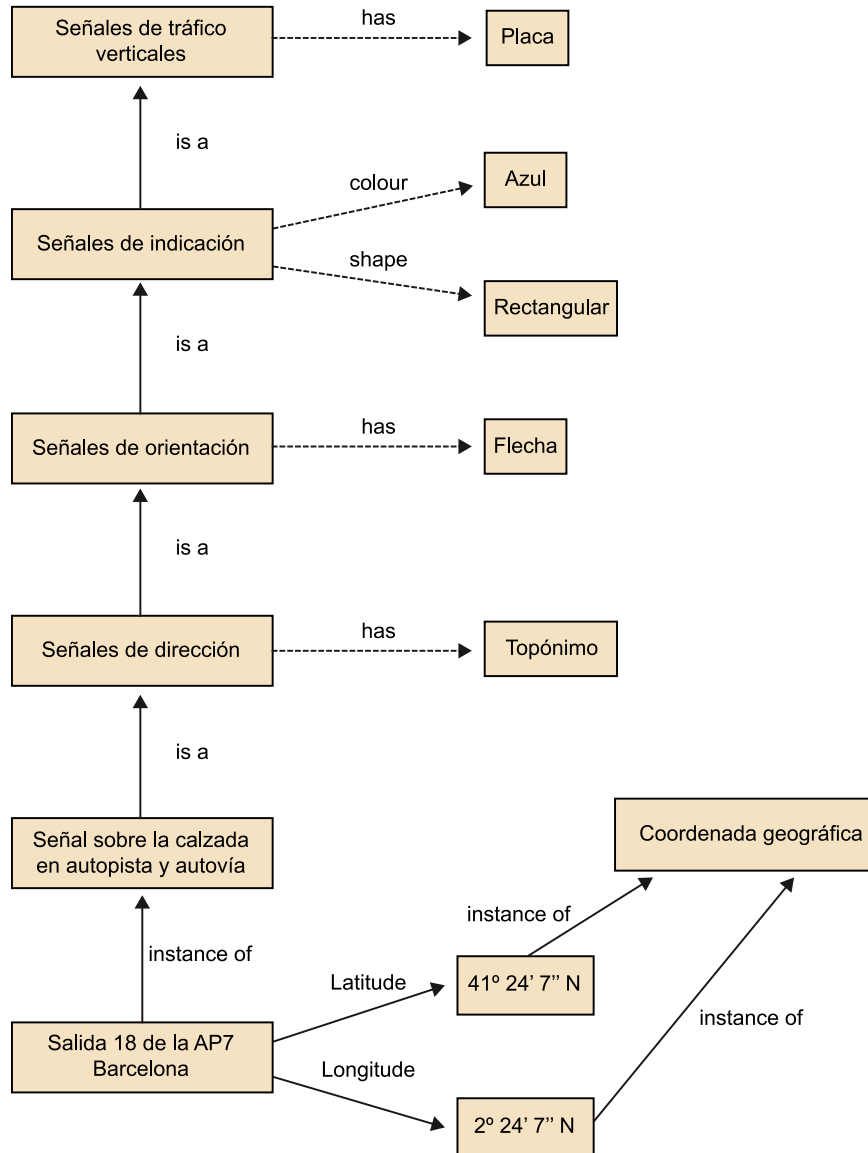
Señales de tráfico verticales

has

Placa

is a

colour

Azul

Señales de indicación

shape

Rectangular

is a

Señales de orientación

has

Flecha

is a

Señales de dirección

has

Topónimo

is a

Coordenada geográfica

Señal sobre la calzada en autopista y autovía

instance of

instance of

Latitude

41º 24’ 7’’ N

Salida 18 de la AP7 Barcelona

instance of

Longitude

2º 24’ 7’’ N